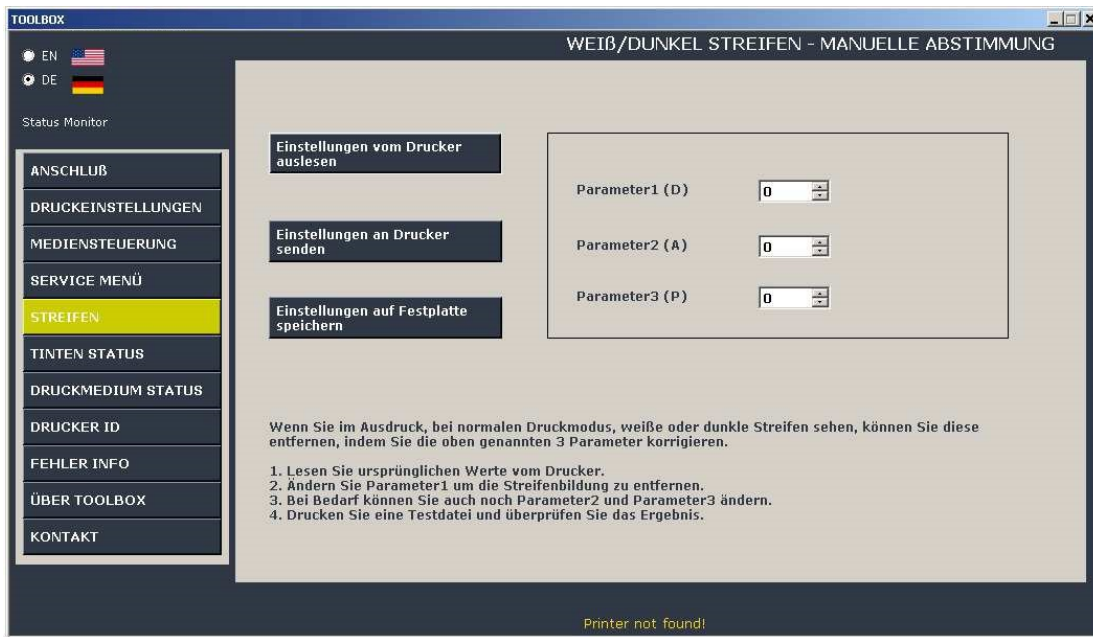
TOOLBOX

EN

DE

Status Monitor

ANSCHLUß

DRUCKEINSTELLUNGEN

MEDIENSTEUERUNG

SERVICE MENÜ

STREIFEN

TINTEN STATUS

DRUCKMEDIUM STATUS

DRUCKER ID

FEHLER INFO

ÜBER TOOLBOX

KONTAKT

WEIß/DUNKEL STREIFEN - MANUELLE ABSTIMMUNG

Einstellungen vom Drucker auslesen

Einstellungen an Drucker senden

Einstellungen auf Festplatte speichern

Parameter1 (D) 0

Parameter2 (A) 0

Parameter3 (P) 0

Wenn Sie im Ausdruck, bei normalen Druckmodus, weiße oder dunkle Streifen sehen, können Sie diese entfernen, indem Sie die oben genannten 3 Parameter korrigieren.

1. Lesen Sie ursprünglichen Werte vom Drucker.
2. Ändern Sie Parameter1 um die Streifenbildung zu entfernen.
3. Bei Bedarf können Sie auch noch Parameter2 und Parameter3 ändern.
4. Drucken Sie eine Testdatei und überprüfen Sie das Ergebnis.

Printer not found!